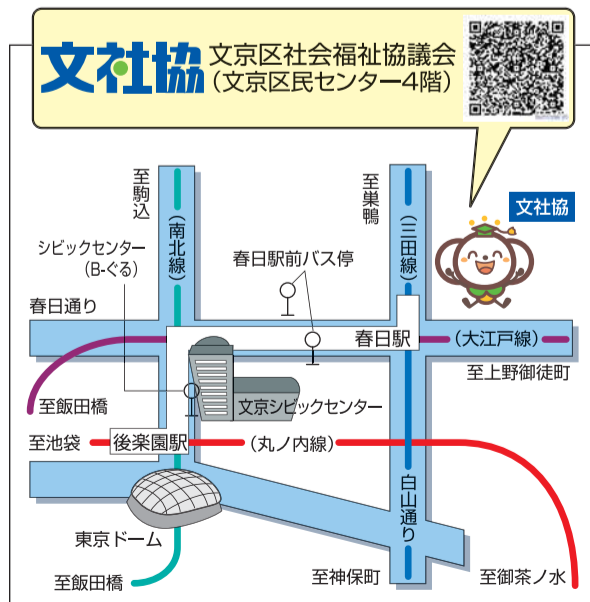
文社協 文京区社会福祉協議会
(文京区民センター4階)

文社協

至駒込

(南北線)

至巣鴨

(三田線)

シビックセンター
(B-ぐる)

春日駅前バス停

春日通り

春日駅

(大江戸線)

至上野御徒町

至飯田橋

文京シビックセンター

至池袋

後楽園駅

(丸ノ内線)

白山通り

東京ドーム

至飯田橋

至神保町

至御茶ノ水